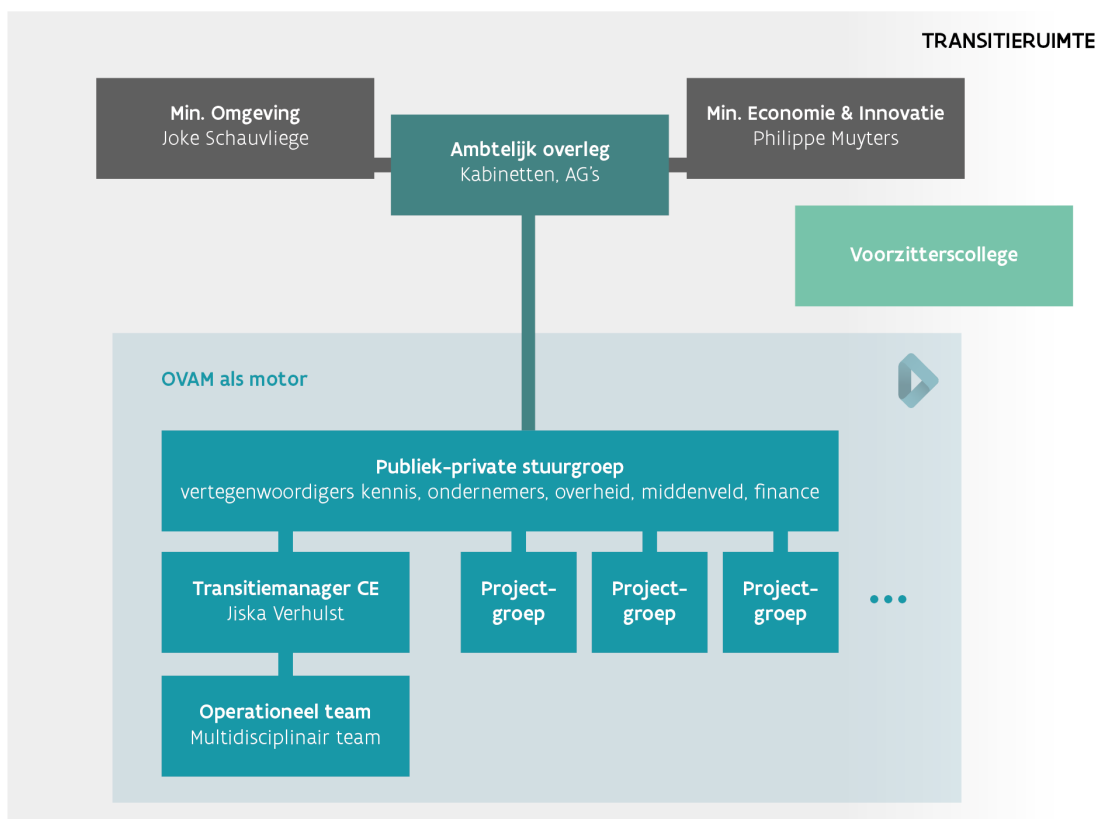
TRANSITIERUIMTE

Min. Omgeving
Joke Schauvliege

Ambtelijk overleg
Kabinetten, AG's

Min. Economie & Innovatie
Philippe Muyters

Voorzitterscollege

OVAM als motor

Publiek-private stuurgroep
vertegenwoordigers kennis, ondernemers, overheid, middenveld, finance

Transitiemanager CE
Jiska Verhulst

Project-groep

Project-groep

Project-groep

...

Operationeel team
Multidisciplinair team